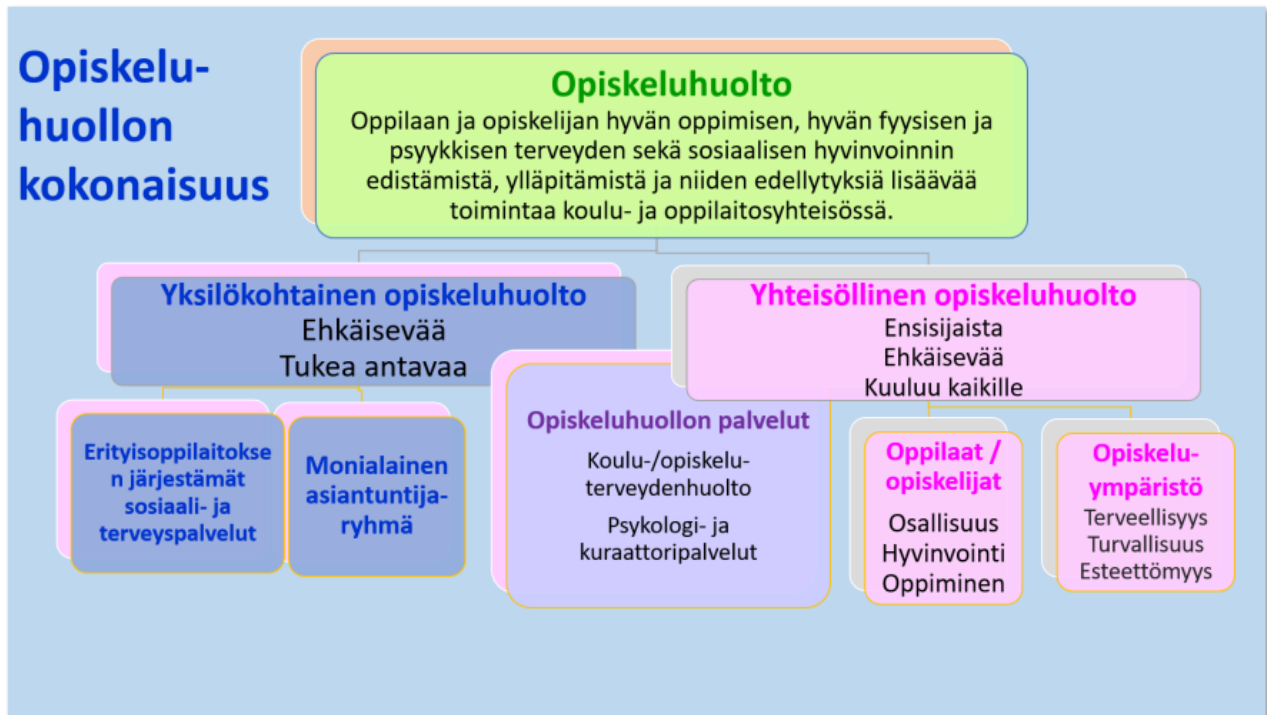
Opiskeluhuollon kokonaisuus

Opiskeluhuolto
Oppilaan ja opiskelijan hyvän oppimisen, hyvän fyysisen ja psyykkisen terveyden sekä sosiaalisen hyvinvoinnin edistämistä, ylläpitämistä ja niiden edellytyksiä lisäävää toimintaa koulu- ja oppilaitosyhteisössä.

Yksilökohtainen opiskeluhuolto
Ehkäisevää
Tukea antavaa

Yhteisöllinen opiskeluhuolto
Ensisijaista
Ehkäisevää
Kuuluu kaikille

Erityisoppilaitoksen järjestämät sosiaali- ja terveyspalvelut

Monialainen asiantuntijaryhmä

Opiskeluhuollon palvelut
Koulu-/opiskeluterveydenhuolto
Psykologi- ja kuraattoripalvelut

Oppilaat / opiskelijat
Osallisuus
Hyvinvointi
Oppiminen

Opiskeluympäristö
Terveellisyys
Turvallisuus
Esteettömyys